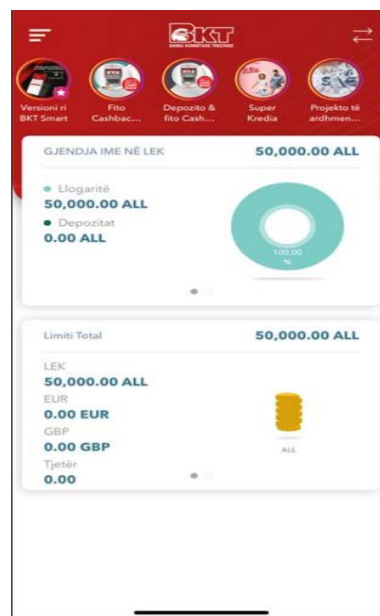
BKT
BANKA KOMBËTARE TREGTARE

Versioni ri BKT Smart

Fito Cashbac...

Depozito & fito Cash...

Super Kredia

Projekto të ardhmen...

GJENDJA IME NË LEK

50,000.00 ALL

Llogaritë
50,000.00 ALL

Depozitat
0.00 ALL

100,00 %

Limiti Total

50,000.00 ALL

LEK
50,000.00 ALL

EUR
0.00 EUR

GBP
0.00 GBP

Tjetër
0.00

ALL